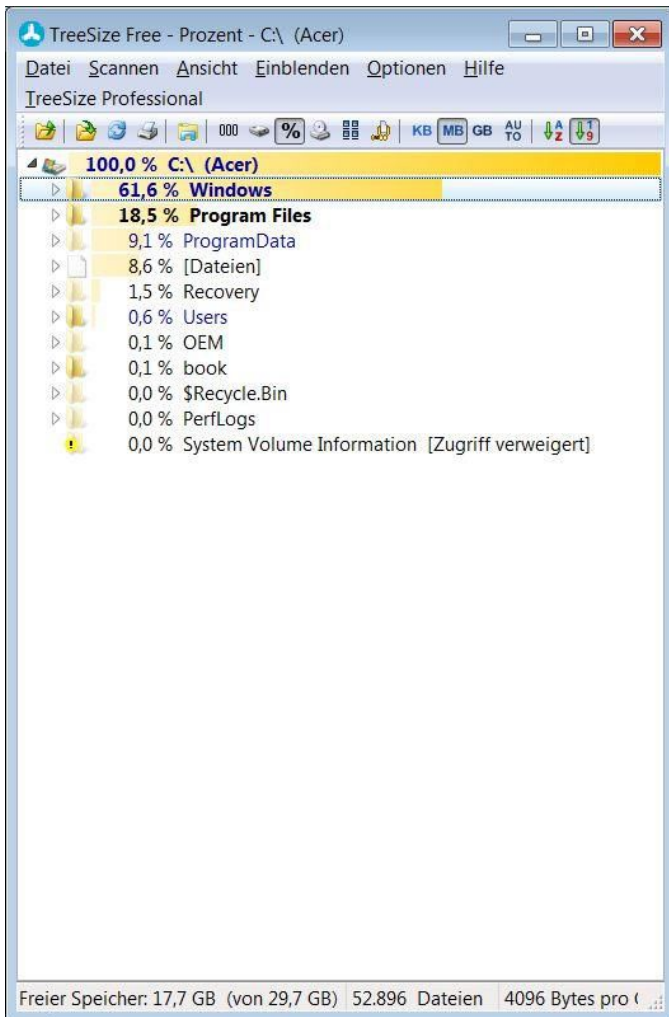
TreeSize Free - Prozent - C:\ (Acer)

Datei Scannen Ansicht Einblenden Optionen Hilfe
TreeSize Professional

000 % KB MB GB AU TO

100,0 % C:\ (Acer)
61,6 % Windows
18,5 % Program Files
9,1 % ProgramData
8,6 % [Dateien]
1,5 % Recovery
0,6 % Users
0,1 % OEM
0,1 % book
0,0 % $Recycle.Bin
0,0 % PerfLogs
0,0 % System Volume Information [Zugriff verweigert]

Freier Speicher: 17,7 GB (von 29,7 GB) 52.896 Dateien 4096 Bytes pro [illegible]